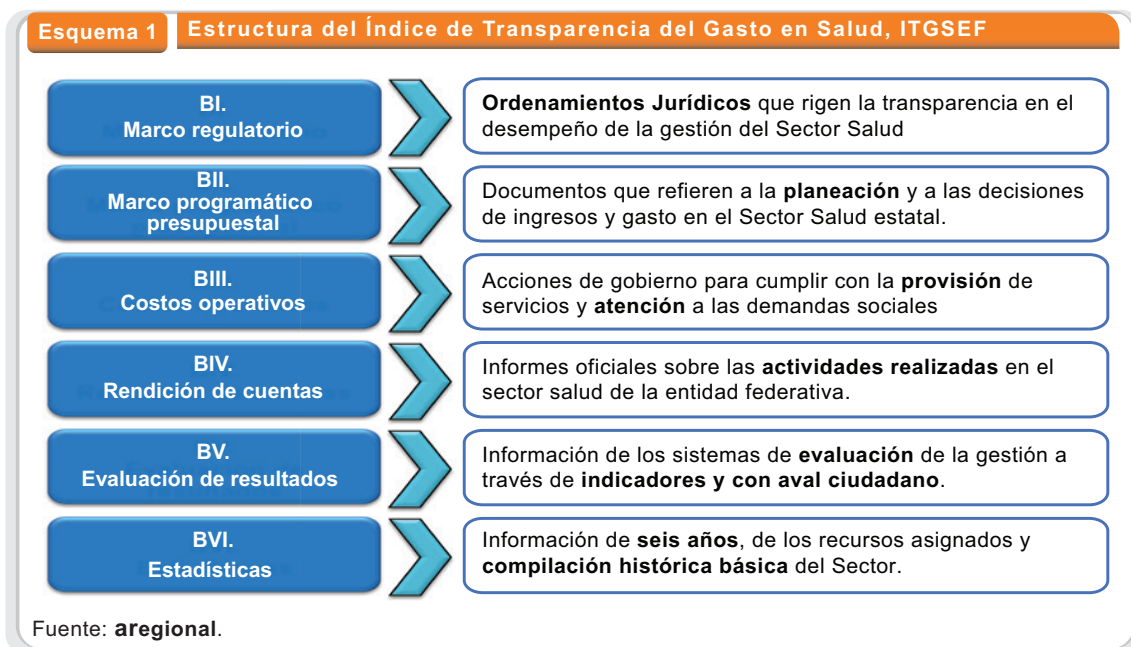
Esquema 1 Estructura del Índice de Transparencia del Gasto en Salud, ITGSEF

BI.
Marco regulatorio

**Ordenamientos Jurídicos** que rigen la transparencia en el desempeño de la gestión del Sector Salud

BII.
Marco programático presupuestal

Documentos que refieren a la **planeación** y a las decisiones de ingresos y gasto en el Sector Salud estatal.

BIII.
Costos operativos

Acciones de gobierno para cumplir con la **provisión** de servicios y **atención** a las demandas sociales

BIV.
Rendición de cuentas

Informes oficiales sobre las **actividades realizadas** en el sector salud de la entidad federativa.

BV.
Evaluación de resultados

Información de los sistemas de **evaluación** de la gestión a través de **indicadores y con aval ciudadano**.

BVI.
Estadísticas

Información de **seis años**, de los recursos asignados y **compilación histórica básica** del Sector.

Fuente: **aregional**.